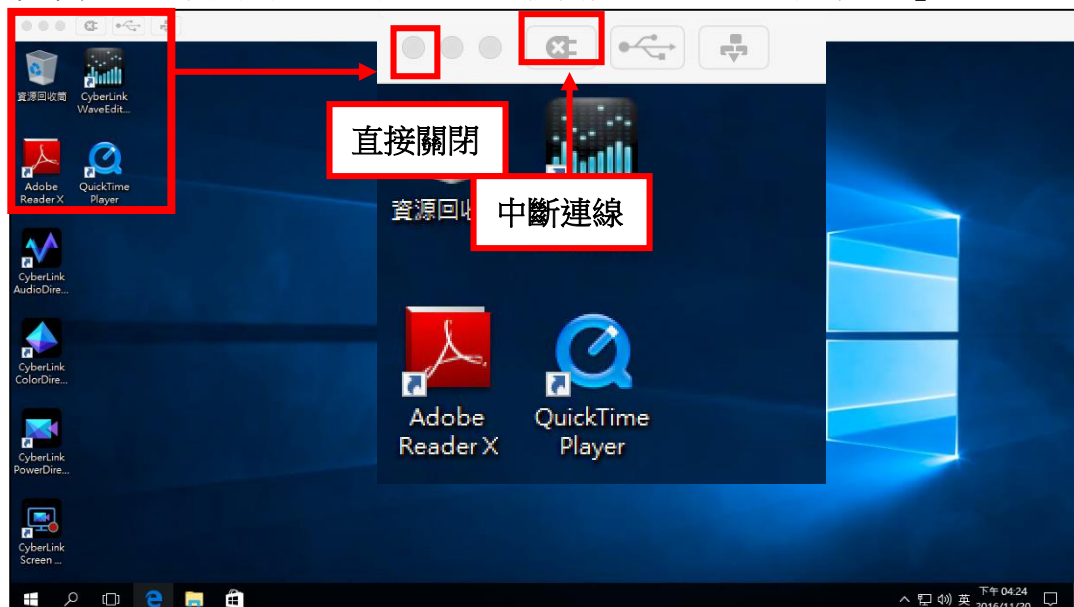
資源回收筒
CyberLink WaveEdit...
Adobe Reader X
QuickTime Player
CyberLink AudioDire...
CyberLink ColorDire...
CyberLink PowerDire...
CyberLink Screen ...

直接關閉
中斷連線
資源回收
Adobe Reader X
QuickTime Player

英
下午 04:24
2016/11/20